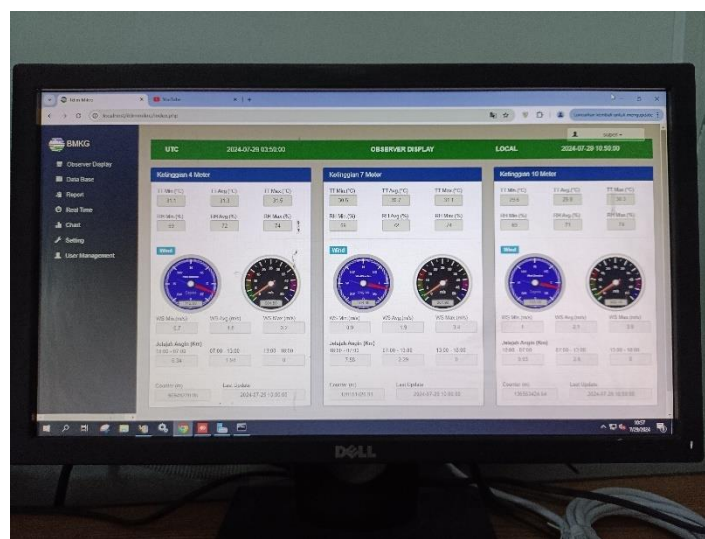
BMKG

Observer Display
Data Base
Report
Real Time
Chart
Setting
User Management

UTC 2024-07-29 03:50:00 OBSERVER DISPLAY LOCAL 2024-07-29 10:50:00

Ketinggian 4 Meter

TT Min (°C) 31.1
TT Avg (°C) 31.3
TT Max (°C) 31.6
RH Min (%) 69
RH Avg (%) 72
RH Max (%) 74

Wind

WS Min (m/s) 2.7
WS Avg (m/s) 3.5
WS Max (m/s) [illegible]

Jelajah Angin (Km)
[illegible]
Counter (m)
Last Update 2024-07-29 10:50:00

Ketinggian 7 Meter

TT Min (°C) 30.6
TT Avg (°C) 30.7
TT Max (°C) 31.1
RH Min (%) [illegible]
RH Avg (%) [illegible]
RH Max (%) 74

Wind

WS Min (m/s) 0.9
WS Avg (m/s) 1.9
WS Max (m/s) 3.4

Jelajah Angin (Km)
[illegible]
Counter (m)
Last Update 2024-07-29 10:50:00

Ketinggian 10 Meter

TT Min (°C) 29.6
TT Avg (°C) 29.8
TT Max (°C) 30.1
RH Min (%) 69
RH Avg (%) 71
RH Max (%) 74

Wind

WS Min (m/s) 1
WS Avg (m/s) 2.1
WS Max (m/s) 2.9

Jelajah Angin (Km)
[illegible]
Counter (m)
Last Update 2024-07-29 10:50:00

DELL